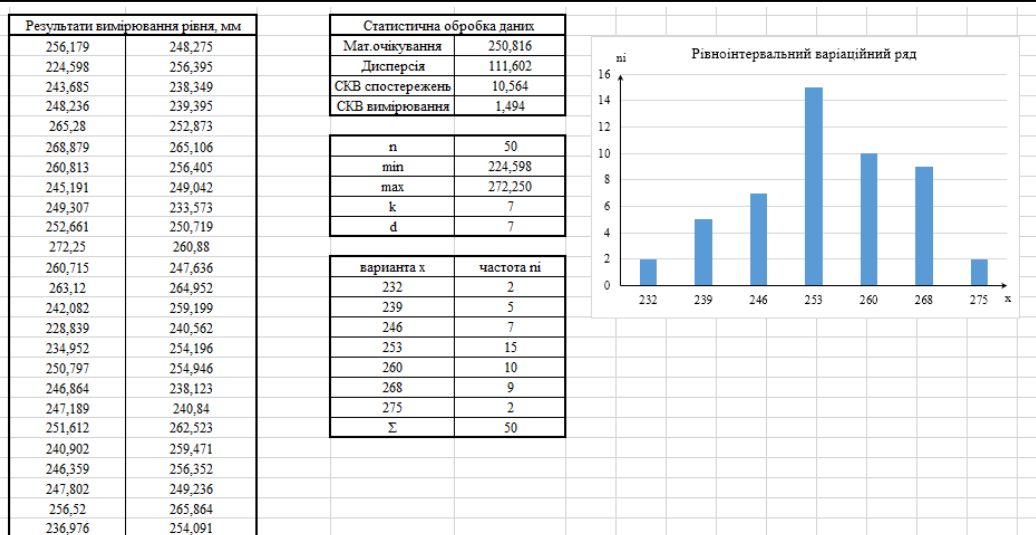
| Результати вимірювання рівня, мм | |
|---|---|
| 256,179 | 248,275 |
| 224,598 | 256,395 |
| 243,685 | 238,349 |
| 248,236 | 239,395 |
| 265,28 | 252,873 |
| 268,879 | 265,106 |
| 260,813 | 256,405 |
| 245,191 | 249,042 |
| 249,307 | 233,573 |
| 252,661 | 250,719 |
| 272,25 | 260,88 |
| 260,715 | 247,636 |
| 263,12 | 264,952 |
| 242,082 | 259,199 |
| 228,839 | 240,562 |
| 234,952 | 254,196 |
| 250,797 | 254,946 |
| 246,864 | 238,123 |
| 247,189 | 240,84 |
| 251,612 | 262,523 |
| 240,902 | 259,471 |
| 246,359 | 256,352 |
| 247,802 | 249,236 |
| 256,52 | 265,864 |
| 236,976 | 254,091 |

| Статистична обробка даних | |
|---|---|
| Мат.очікування | 250,816 |
| Дисперсія | 111,602 |
| СКВ спостережень | 10,564 |
| СКВ вимірювання | 1,494 |

| n | 50 |
|---|---|
| min | 224,598 |
| max | 272,250 |
| k | 7 |
| d | 7 |

| варианта x | частота ni |
|---|---|
| 232 | 2 |
| 239 | 5 |
| 246 | 7 |
| 253 | 15 |
| 260 | 10 |
| 268 | 9 |
| 275 | 2 |
| Σ | 50 |

Рівноінтервальний варіаційний ряд
ni
16
14
12
10
8
6
4
2
0
232 239 246 253 260 268 275 x